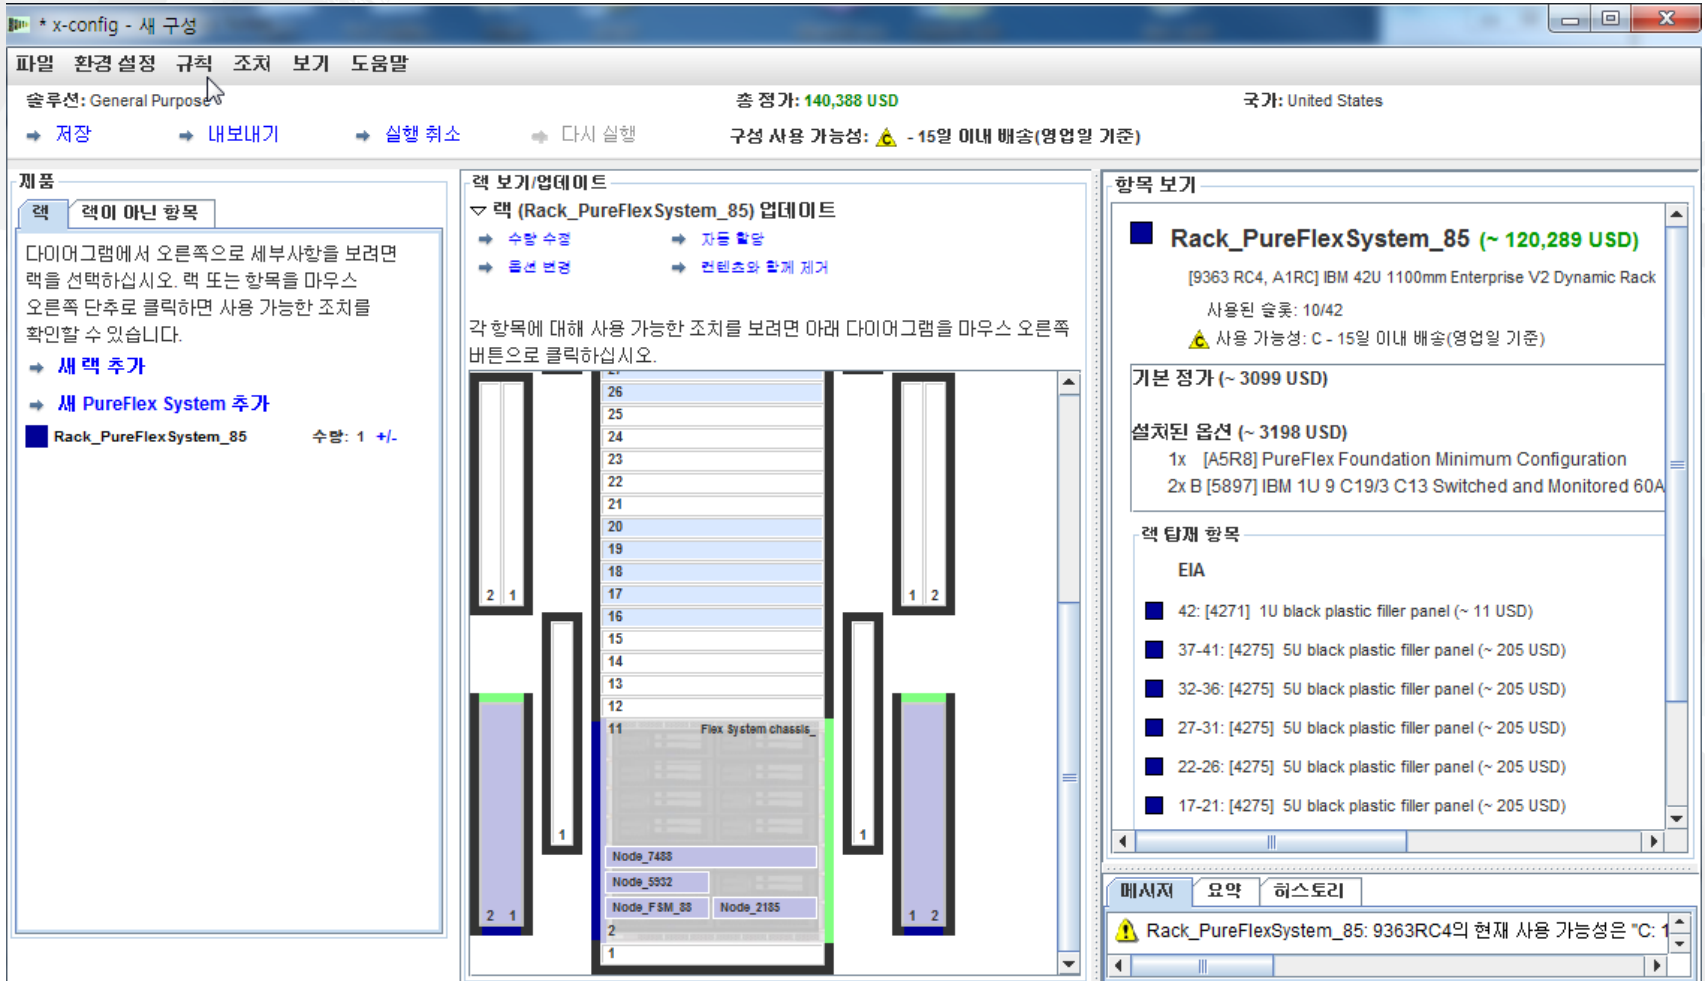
* x-config - 새 구성

파일 환경 설정 규칙 조치 보기 도움말

솔루션: General Purpose

총 정가: 140,388 USD

국가: United States

저장 내보내기 실행 취소 다시 실행

구성 사용 가능성: - 15일 이내 배송(영업일 기준)

제품

랙 랙이 아닌 항목

다이어그램에서 오른쪽으로 세부사항을 보려면 랙을 선택하십시오. 랙 또는 항목을 마우스 오른쪽 단추로 클릭하면 사용 가능한 조치를 확인할 수 있습니다.

새 랙 추가

새 PureFlex System 추가

Rack_PureFlexSystem_85 수량: 1 +/-

랙 보기/업데이트

랙 (Rack_PureFlexSystem_85) 업데이트

수량 수정 자동 할당

옵션 변경 컨텐츠와 함께 제거

각 항목에 대해 사용 가능한 조치를 보려면 아래 다이어그램을 마우스 오른쪽 버튼으로 클릭하십시오.

26
25
24
23
22
21
20
19
18
17
16
15
14
13
12
11 Flex System chassis_
Node_7488
Node_5932
Node_FSM_88 Node_2185
2
1

2 1
1
2 1
1 2
1
1 2

항목 보기

Rack_PureFlexSystem_85 (~ 120,289 USD)

[9363 RC4, A1RC] IBM 42U 1100mm Enterprise V2 Dynamic Rack

사용된 슬롯: 10/42

사용 가능성: C - 15일 이내 배송(영업일 기준)

기본 정가 (~ 3099 USD)

설치된 옵션 (~ 3198 USD)

1x [A5R8] PureFlex Foundation Minimum Configuration

2x B [5897] IBM 1U 9 C19/3 C13 Switched and Monitored 60A

랙 탑재 항목

EIA

42: [4271] 1U black plastic filler panel (~ 11 USD)

37-41: [4275] 5U black plastic filler panel (~ 205 USD)

32-36: [4275] 5U black plastic filler panel (~ 205 USD)

27-31: [4275] 5U black plastic filler panel (~ 205 USD)

22-26: [4275] 5U black plastic filler panel (~ 205 USD)

17-21: [4275] 5U black plastic filler panel (~ 205 USD)

메시지 요약 히스토리

Rack_PureFlexSystem_85: 9363RC4의 현재 사용 가능성은 "C: 1